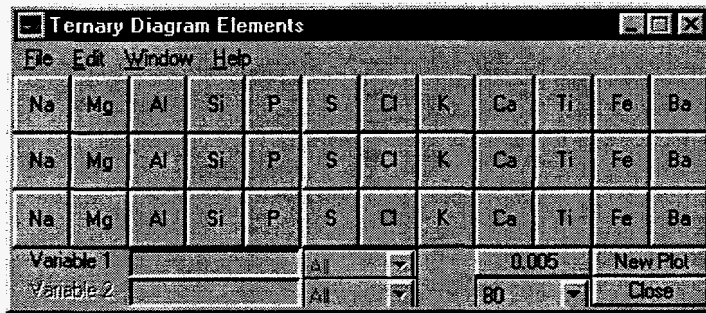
Ternary Diagram Elements

File Edit Window Help

| Na | Mg | Al | Si | P | S | Cl | K | Ca | Ti | Fe | Ba |
|---|---|---|---|---|---|---|---|---|---|---|---|
| Na | Mg | Al | Si | P | S | Cl | K | Ca | Ti | Fe | Ba |
| Na | Mg | Al | Si | P | S | Cl | K | Ca | Ti | Fe | Ba |

Variable 1 All 0.005 New Plot

Variable 2 All 80 Close